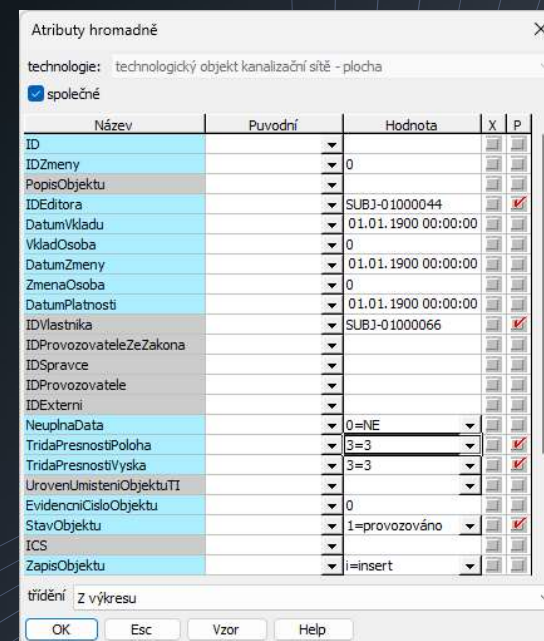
Atributy hromadně

technologie: technologický objekt kanalizační sítě - plocha

společné

| Název | Puvodní | Hodnota | X | P |
|---|---|---|---|---|
| ID | | | | |
| IDZmeny | | 0 | | |
| PopisObjektu | | | | |
| IDEditora | | SUBJ-01000044 | | |
| DatumVkladu | | 01.01.1900 00:00:00 | | |
| VkladOsoba | | 0 | | |
| DatumZmeny | | 01.01.1900 00:00:00 | | |
| ZmenaOsoba | | 0 | | |
| DatumPlatnosti | | 01.01.1900 00:00:00 | | |
| IDVlastnika | | SUBJ-01000066 | | |
| IDProvozovateleZeZakona | | | | |
| IDSpravce | | | | |
| IDProvozovatele | | | | |
| IDExterni | | | | |
| NeuplnaData | | 0=NE | | |
| TridaPresnostiPoloha | | 3=3 | | |
| TridaPresnostiVyska | | 3=3 | | |
| UrovenUmisteniObjektuTI | | | | |
| EvidencniCisloObjektu | | 0 | | |
| StavObjektu | | 1=provozováno | | |
| ICS | | | | |
| ZapisObjektu | | i=insert | | |

třídění Z výkresu

OK Esc Vzor Help